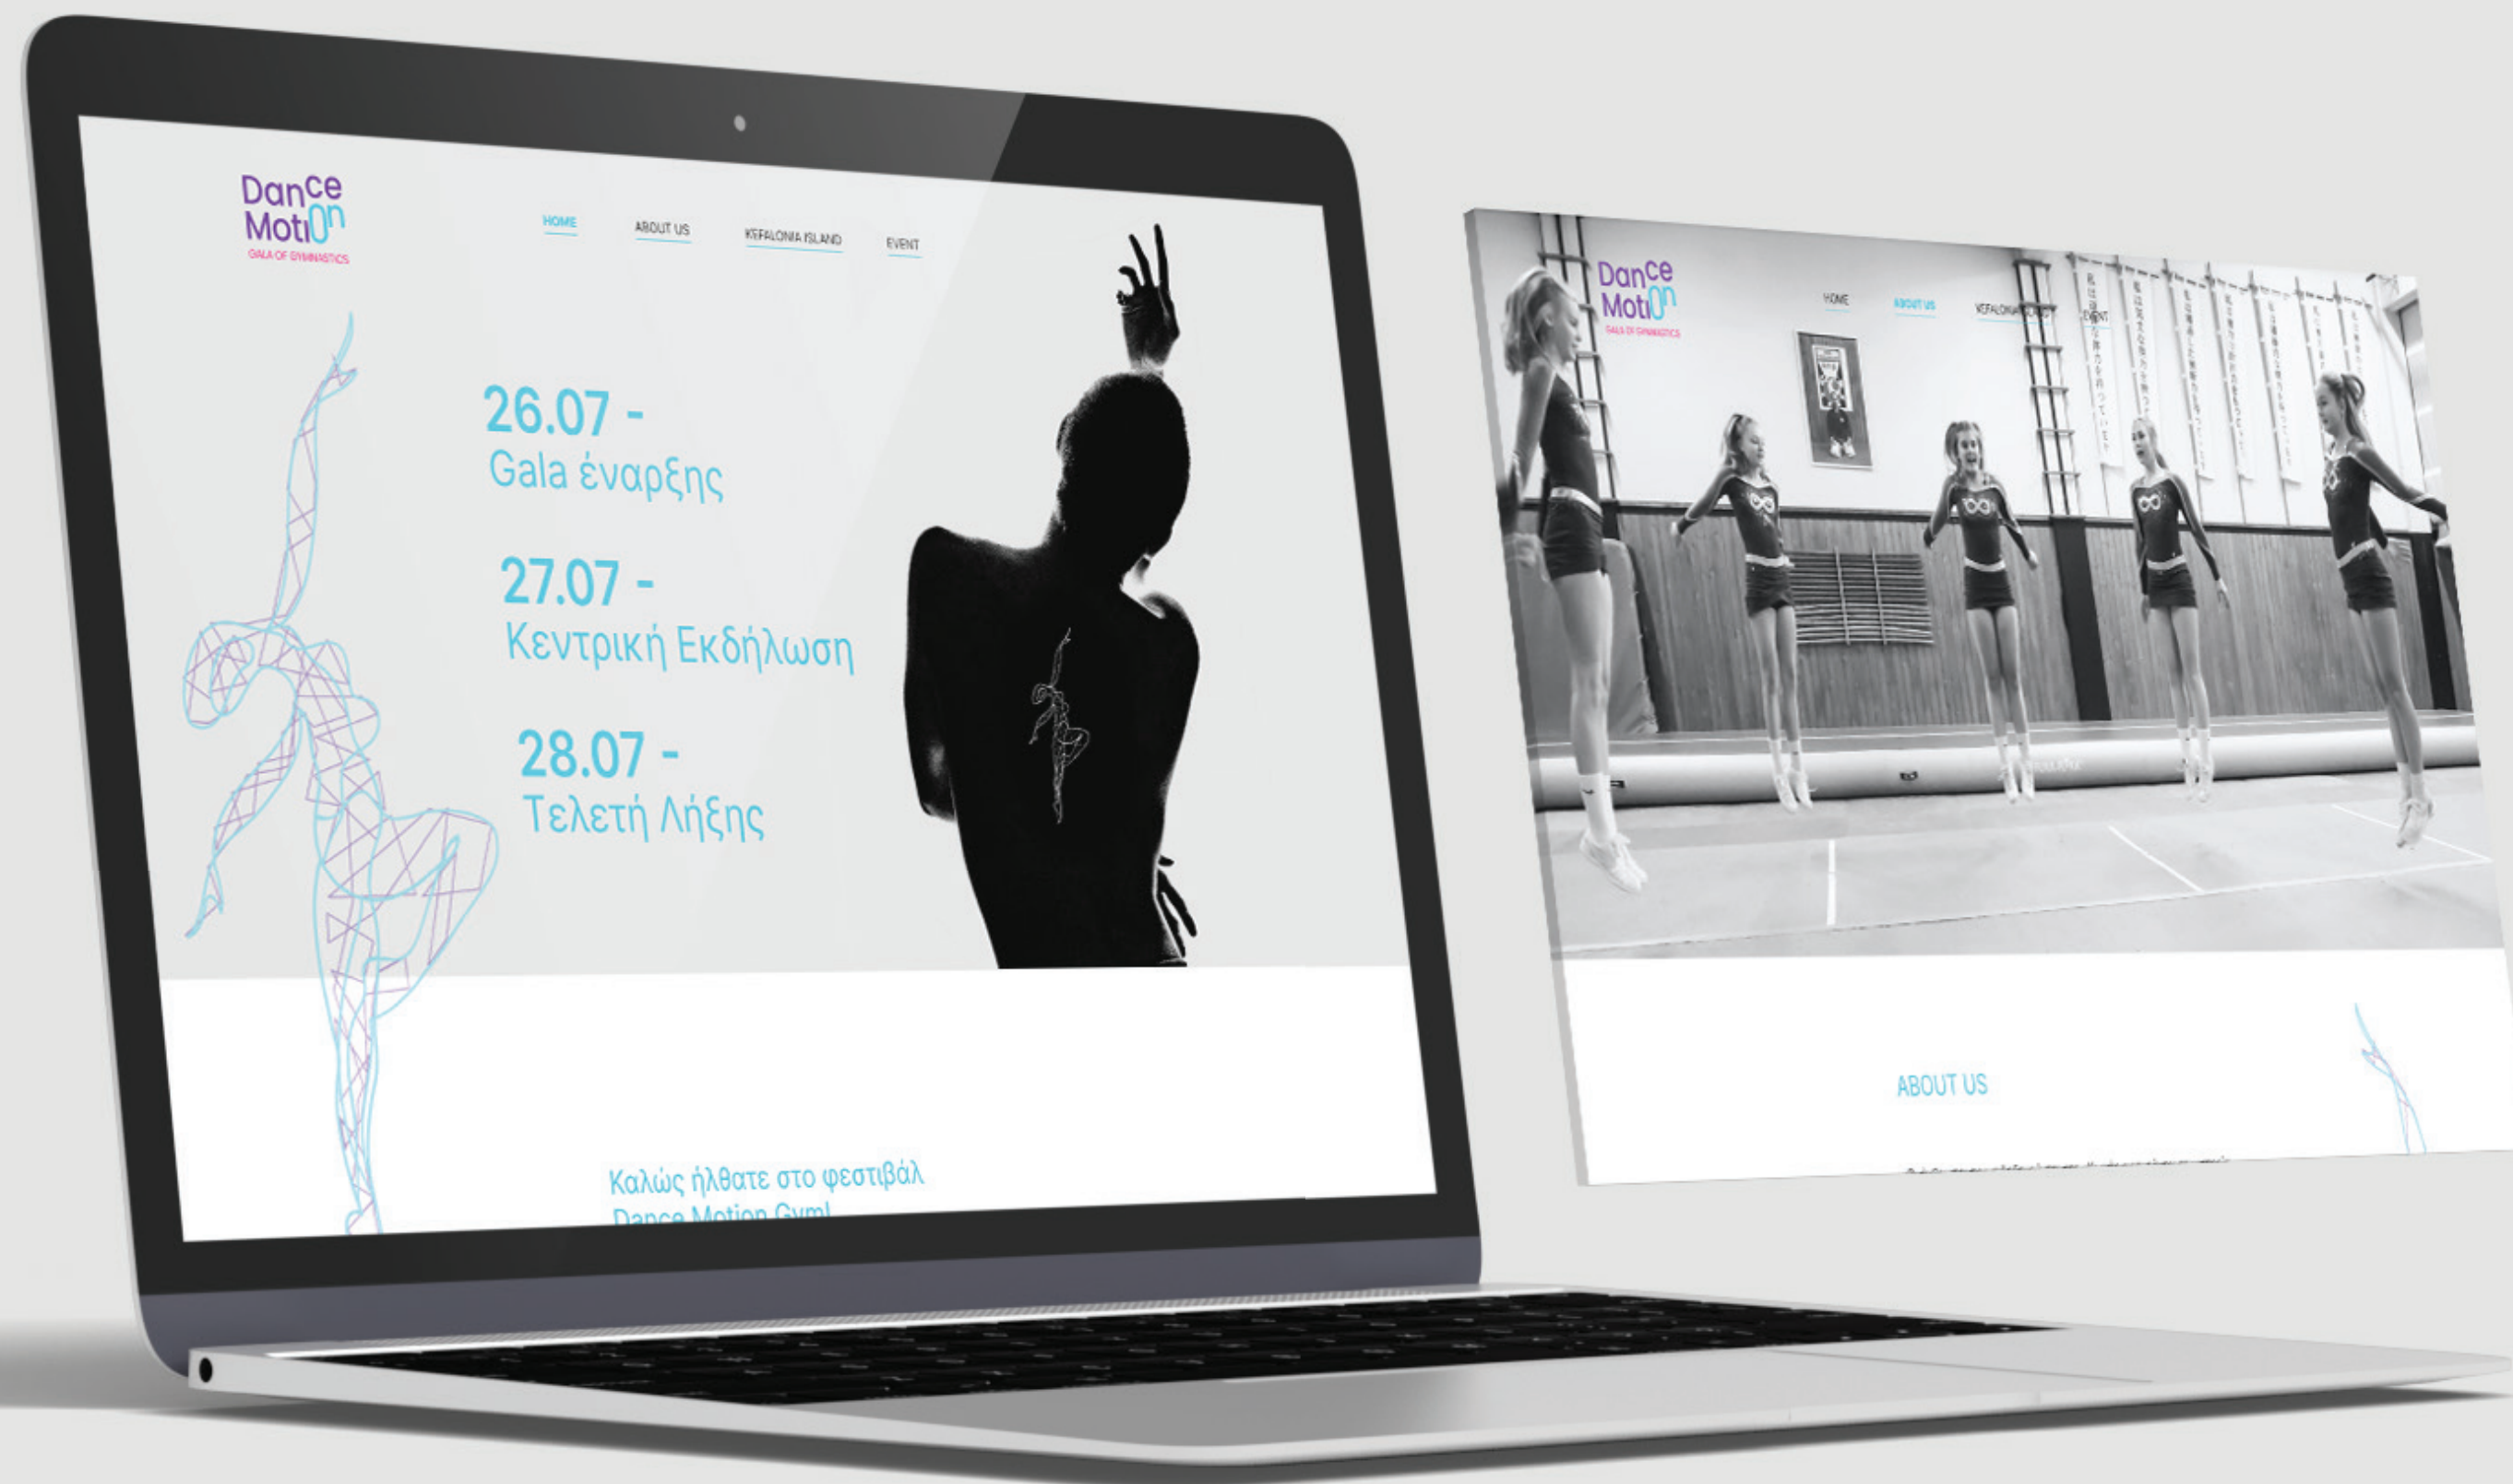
Dance Motion
GALA OF GYMNASTICS

HOME
ABOUT US
KEFALONIA ISLAND
EVENT

26.07 -
Gala έναρξης

27.07 -
Κεντρική Εκδήλωση

28.07 -
Τελετή Λήξης

Καλώς ήλθατε στο φεστιβάλ
Dance Motion Gym!

Dance Motion
GALA OF GYMNASTICS

HOME
ABOUT US
KEFALONIA ISLAND
EVENT

ABOUT US

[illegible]